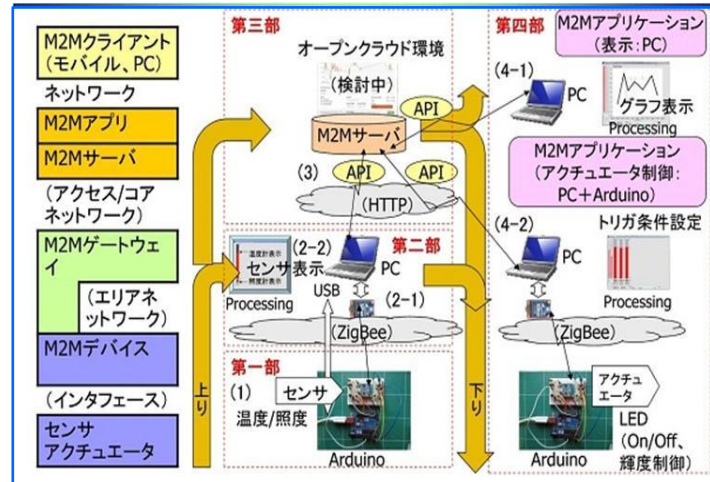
M2Mクライアント（モバイル、PC）

ネットワーク

M2Mアプリ

M2Mサーバ

（アクセス/コアネットワーク）

M2Mゲートウェイ

（エリアネットワーク）

M2Mデバイス

（インタフェース）

センサ
アクチュエータ

上り

第三部

オープンクラウド環境

（検討中）

API

M2Mサーバ

(3) API

API

(HTTP)

第二部

(2-2)

センサ表示

Processing

PC

USB

(2-1)

(ZigBee)

第一部

(1)

センサ

温度/照度

Arduino

下り

第四部

M2Mアプリケーション（表示：PC）

(4-1)

PC

グラフ表示

Processing

M2Mアプリケーション（アクチュエータ制御：PC＋Arduino）

トリガ条件設定

(4-2)

PC

Processing

(ZigBee)

アクチュエータ

LED

（On/Off、輝度制御）

Arduino